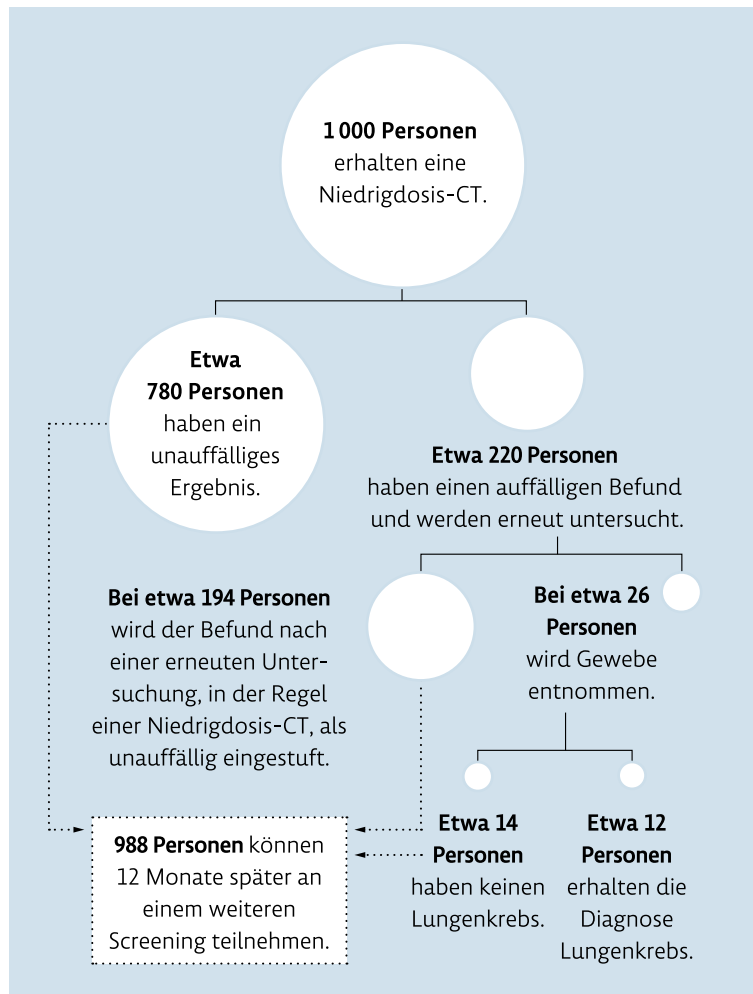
**1 000 Personen** erhalten eine Niedrigdosis-CT.

**Etwa 780 Personen** haben ein unauffälliges Ergebnis.

**Etwa 220 Personen** haben einen auffälligen Befund und werden erneut untersucht.

**Bei etwa 194 Personen** wird der Befund nach einer erneuten Untersuchung, in der Regel einer Niedrigdosis-CT, als unauffällig eingestuft.

**Bei etwa 26 Personen** wird Gewebe entnommen.

**988 Personen** können 12 Monate später an einem weiteren Screening teilnehmen.

**Etwa 14 Personen** haben keinen Lungenkrebs.

**Etwa 12 Personen** erhalten die Diagnose Lungenkrebs.